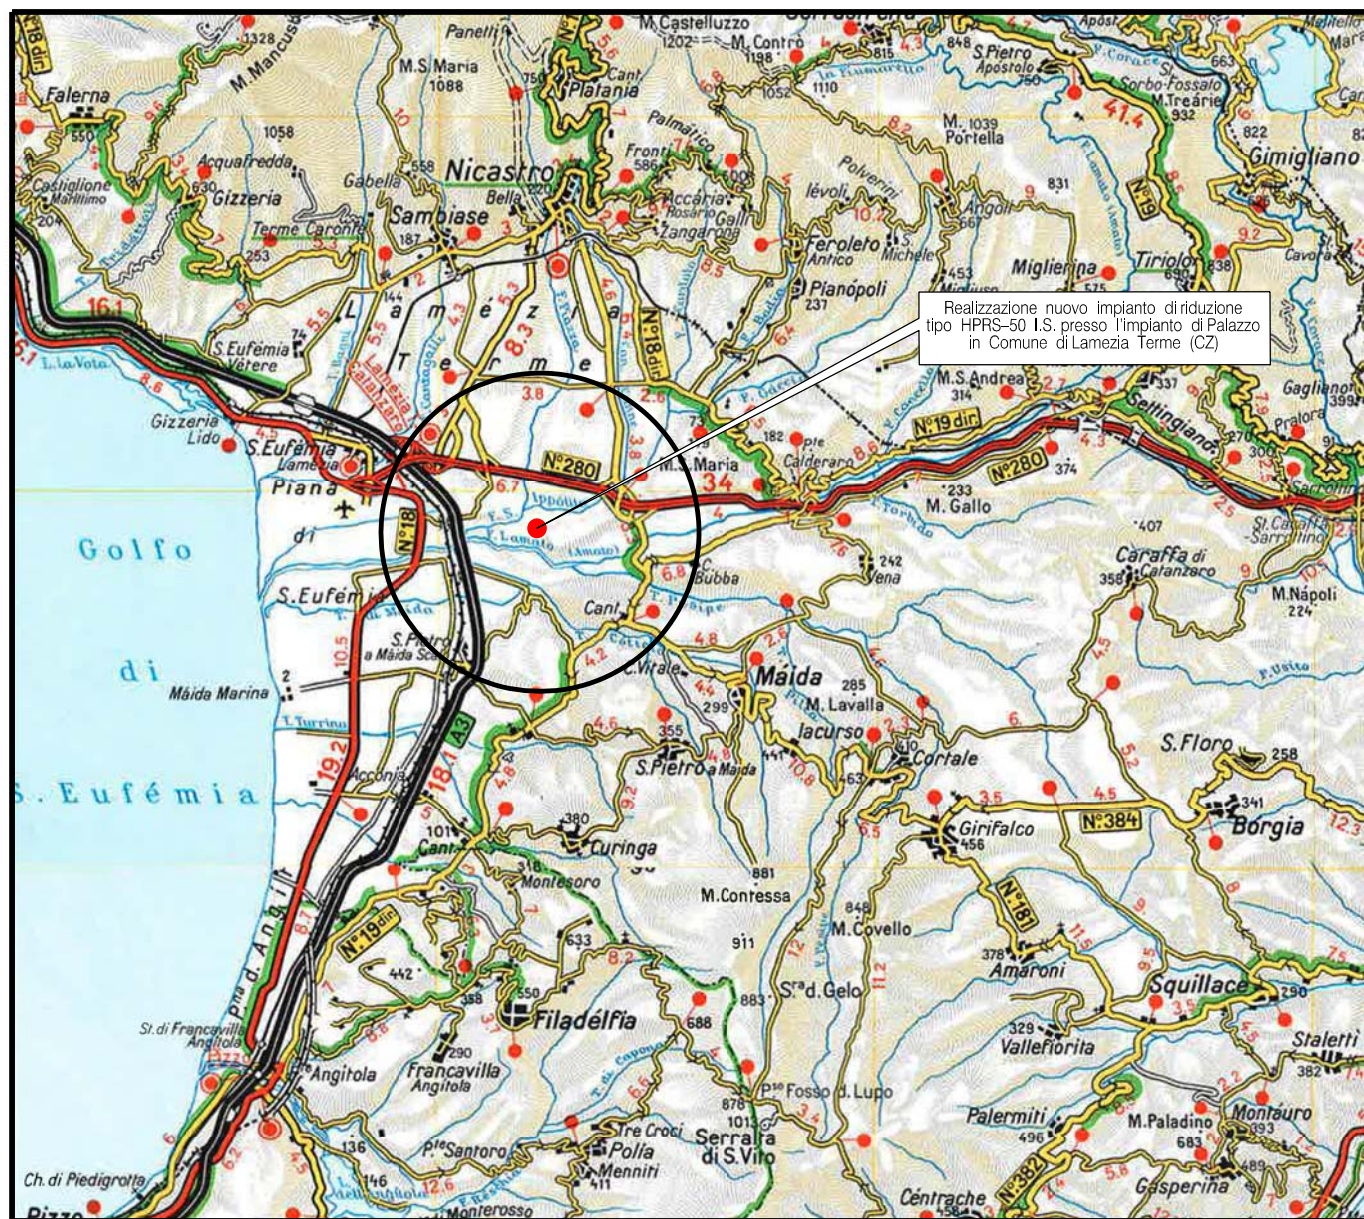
Realizzazione nuovo impianto di riduzione tipo HPRS–50 I.S. presso l'impianto di Palazzo in Comune di Lamezia Terme (CZ)

Falerna
M. Mancuso
1328
Panetti
M.S. Maria
1088
M. Castelluzzo
1202
M. Contro
1198
815
848
S. Pietro Apostolo
750
Sorbo-Fossato
M. Treàrie
932
663
Plataniа
Cant.
Nicastro
Bella
220
Sambiase
187
Gabella
558
1058
Acquafredda
Gizzeria
630
Castiglione Marittimo
204
Terme Caronte
253
Palmàtico
Fronti
586
Accària Rosario
Gallì
Zangarona
Polverini
Ièvoli
Feroleto Antico
S. Michele
Pianopoli
237
M. Portella
1039
831
Angoli
667
Miglierina
575
453
Tiriolo
690
838
Gimigliano
822
Cavora
N°19
41.4
16.1
L. la Vota
S. Eufemia Vètere
74
Lamezia Terme
Gizzeria Lido
S. Eufemia Lamezia
Piana
di
Golfo
di
S. Eufémia
S. Eufémia
S. Pietro a Màida Scalo
Màida Marina
T. Turrino
Acconia
101
Cant.
318
Montesoro
380
Curinga
N°19 dir
442
358
550
Filadélfia
633
St. di Francavilla Angitola
Pizzo
Angitola
290
Francavilla Angitola
P.te Santoro
136
146
Ch. di Piedigrotta
Pizzo
Monterosso
Tre Croci
Polia
Menniti
411
Serrara di S. Vito
1013
876
P.so Fosso d. Lupo
688
883
S.ra d. Gelo
911
M. Contessa
881
846
M. Covello
378
Amaroni
329
Vallefiorita
Palermiti
496
M. Paladino
683
Montauro
393
Gasperina
489
Céntrache
N°382
Squillace
290
Staletti
382
Borgia
341
S. Floro
258
Girifalco
456
N°384
N°181
Cortale
410
463
Iacurso
441
Màida
285
M. Lavalla
299
C. Vitale
Cant.
355
S. Pietro a Màida
C. Bubba
242
Vena
M. Gallo
233
407
Caraffa di Catanzaro
358
M. Nàpoli
224
St. Caraffa Sarrottino
Sarrottino
Gagliano
399
Pratora
270
300
374
Settingiano
337
M.S. Andrea
314
N°19 dir.
N°280
N°280
34
M.S. Maria
79
182
P.te Calderaro
N°18 dir.
N°18
A3
Lamezia Calabria
F. Amato
Ippolito
L a m é z i a
T e r m e
3.8
2.6
3.8
6.7
6.8
4.8
4.2
10.5
19.2
18.1
8.7
5.5
8.3
4.3
5.3
8.5
6.4
10.2
9
2.7
4.3
8.6
7.6
9
10.5
2.6
4.4
4.6
4.8
10.8
2.3
6
6.5
3.5
4.5
5.2
4.5
11.5
9.5
3.5
4.5
2.2
12.6
6.5
3.4
8.2
5.8
12.3
7.5
9.2
11.2
12
3.7
8.8
6.2
4.5
8.6
3.5
6.1
9.6
N°18 dir